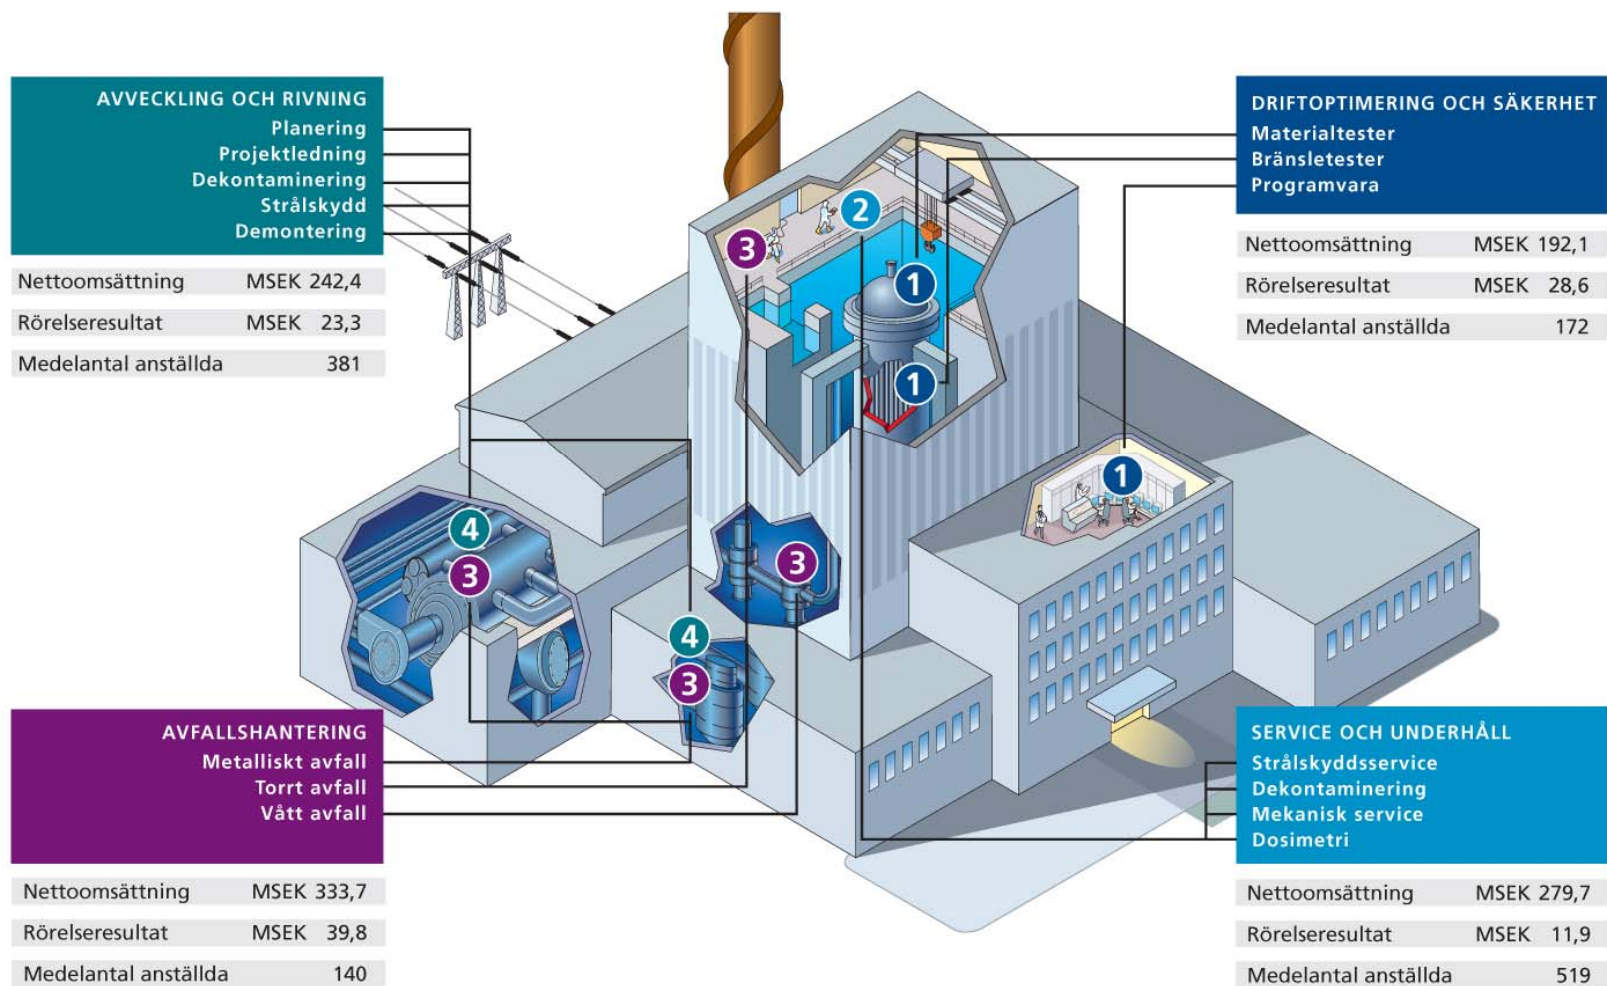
AVVECKLING OCH RIVNING
Planering
Projektledning
Dekontaminering
Strålskydd
Demontering

| Nettoomsättning | MSEK 242,4 |
|---|---|
| Rörelseresultat | MSEK 23,3 |
| Medelantal anställda | 381 |

DRIFTOPTIMERING OCH SÄKERHET
Materialtester
Bränsletester
Programvara

| Nettoomsättning | MSEK 192,1 |
|---|---|
| Rörelseresultat | MSEK 28,6 |
| Medelantal anställda | 172 |

3 2 1 1 1 4 3 3 4 3

AVFALLSHANTERING
Metalliskt avfall
Torrt avfall
Vått avfall

| Nettoomsättning | MSEK 333,7 |
|---|---|
| Rörelseresultat | MSEK 39,8 |
| Medelantal anställda | 140 |

SERVICE OCH UNDERHÅLL
Strålskyddsservice
Dekontaminering
Mekanisk service
Dosimetri

| Nettoomsättning | MSEK 279,7 |
|---|---|
| Rörelseresultat | MSEK 11,9 |
| Medelantal anställda | 519 |